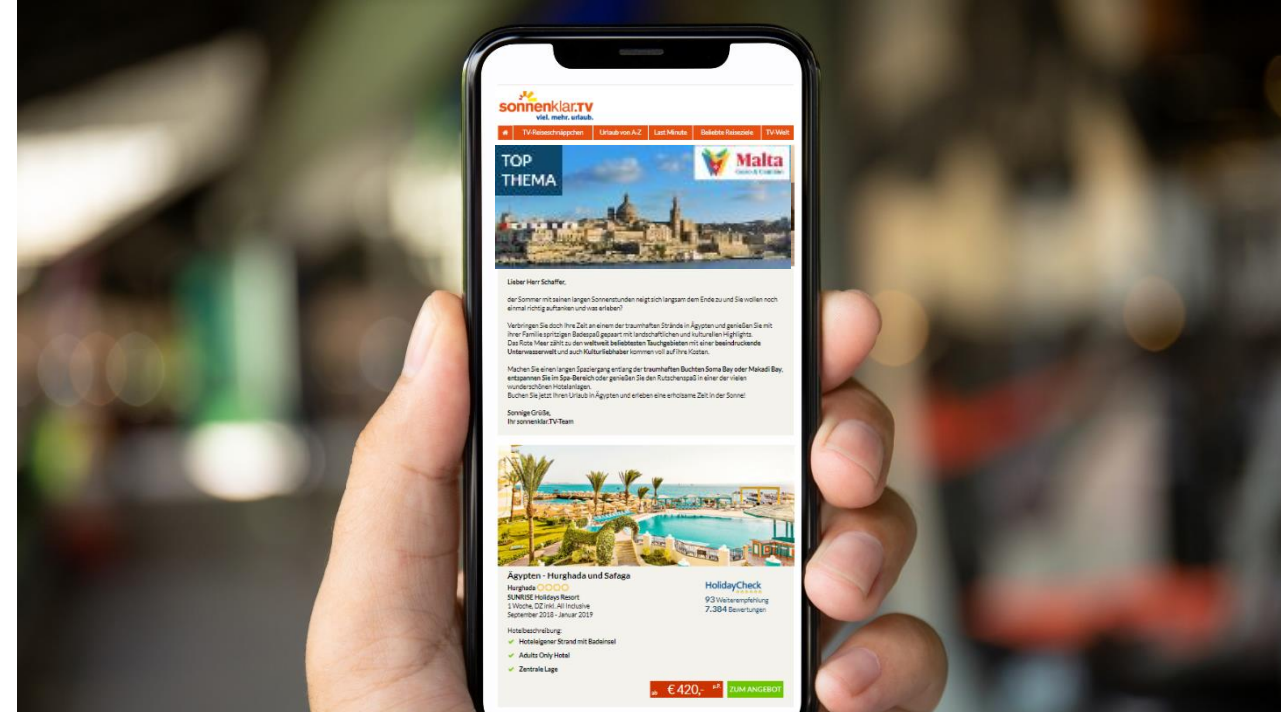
sonnenklar.TV
viel. mehr. urlaub.

TV-Reiseschnäppchen | Urlaub von A-Z | Last Minute | Beliebte Reiseziele | TV-Welt

TOP THEMA

Malta
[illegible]

Lieber Herr Schaffer,

der Sommer mit seinen langen Sonnenstunden neigt sich langsam dem Ende zu und Sie wollen noch einmal richtig auftanken und was erleben?

Verbringen Sie doch Ihre Zeit an einem der traumhaften Strände in Ägypten und genießen Sie mit Ihrer Familie spritzigen Badespaß gepaart mit landschaftlichen und kulturellen Highlights. Das Rote Meer zählt zu den weltweit beliebtesten Tauchgebieten mit einer beeindruckende Unterwasserwelt und auch Kulturliebhaber kommen voll auf ihre Kosten.

Machen Sie einen langen Spaziergang entlang der traumhaften Buchten Soma Bay oder Makadi Bay, entspannen Sie im Spa-Bereich oder genießen Sie den Rutschenspaß in einer der vielen wunderschönen Hotelanlagen.
Buchen Sie jetzt Ihren Urlaub in Ägypten und erleben eine erholsame Zeit in der Sonne!

Sonnige Grüße,
Ihr sonnenklar.TV-Team

Ägypten - Hurghada und Safaga
Hurghada
SUNRISE Holidays Resort
1 Woche, DZ inkl. All Inclusive
September 2018 - Januar 2019

HolidayCheck
93 Weiterempfehlung
7.384 Bewertungen

Hotelbeschreibung:
Hoteleigener Strand mit Badeinsel
Adults Only Hotel
Zentrale Lage

ab €420,- p.P.
ZUM ANGEBOT